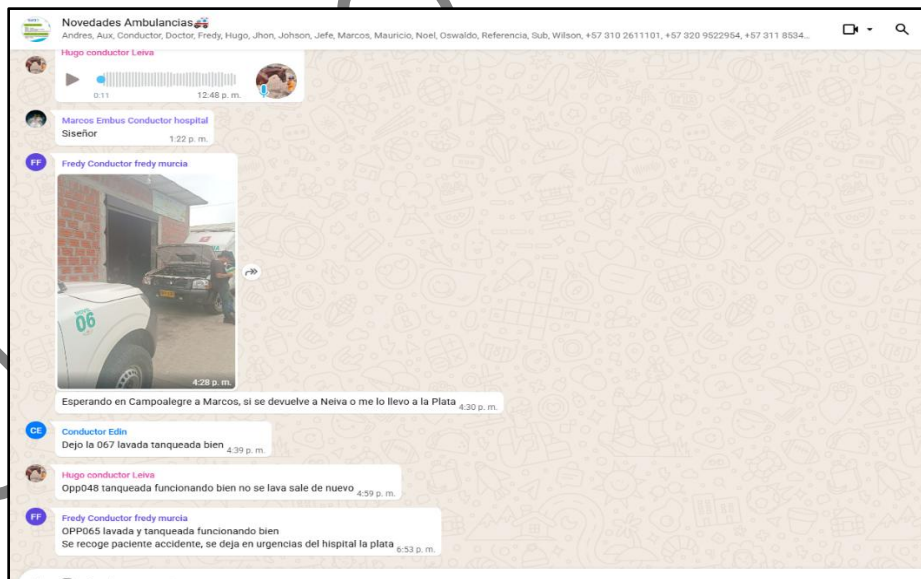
Novedades Ambulancias🚑
Andres, Aux, Conductor, Doctor, Fredy, Hugo, Jhon, Johson, Jefe, Marcos, Mauricio, Noel, Oswaldo, Referencia, Sub, Wilson, +57 310 2611101, +57 320 9522954, +57 311 8534...

Hugo conductor Leiva
0:11 12:48 p. m.

Marcos Embus Conductor hospital
Siseñor 1:22 p. m.

FF
Fredy Conductor fredy murcia
06
4:28 p. m.
Esperando en Campoalegre a Marcos, si se devuelve a Neiva o me lo llevo a la Plata 4:30 p. m.

CE
Conductor Edin
Dejo la 067 lavada tanqueada bien 4:39 p. m.

Hugo conductor Leiva
Opp048 tanqueada funcionando bien no se lava sale de nuevo 4:59 p. m.

FF
Fredy Conductor fredy murcia
OPP065 lavada y tanqueada funcionando bien
Se recoge paciente accidente, se deja en urgencias del hispital la plata 6:53 p. m.